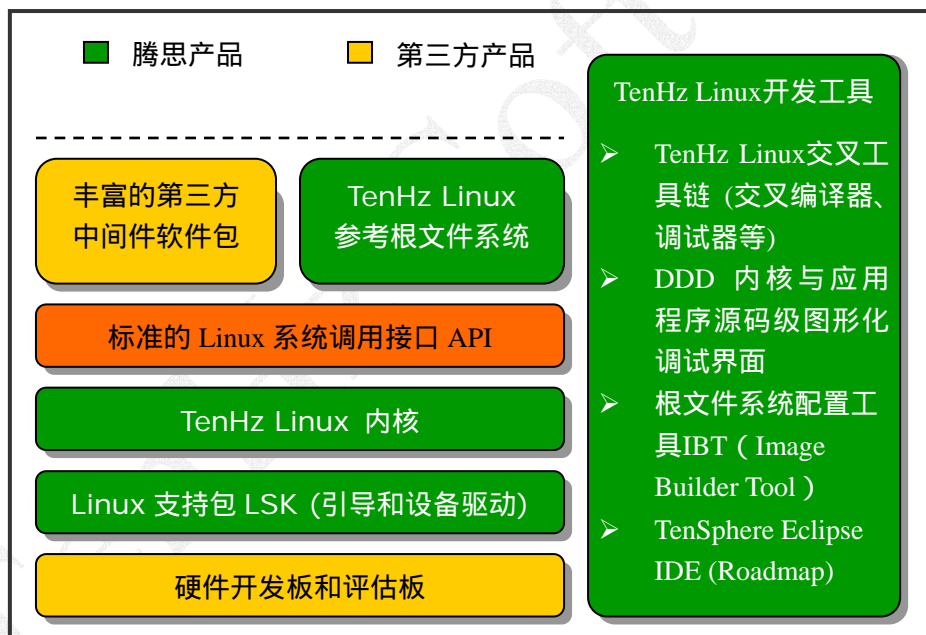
腾思产品

第三方产品

丰富的第三方中间件软件包

TenHz Linux 参考根文件系统

标准的 Linux 系统调用接口 API

TenHz Linux 内核

Linux 支持包 LSK (引导和设备驱动)

硬件开发板和评估板

TenHz Linux开发工具

➢ TenHz Linux交叉工具链 (交叉编译器、调试器等)

➢ DDD 内核与应用程序源码级图形化调试界面

➢ 根文件系统配置工具IBT（Image Builder Tool）

➢ TenSphere Eclipse IDE (Roadmap)